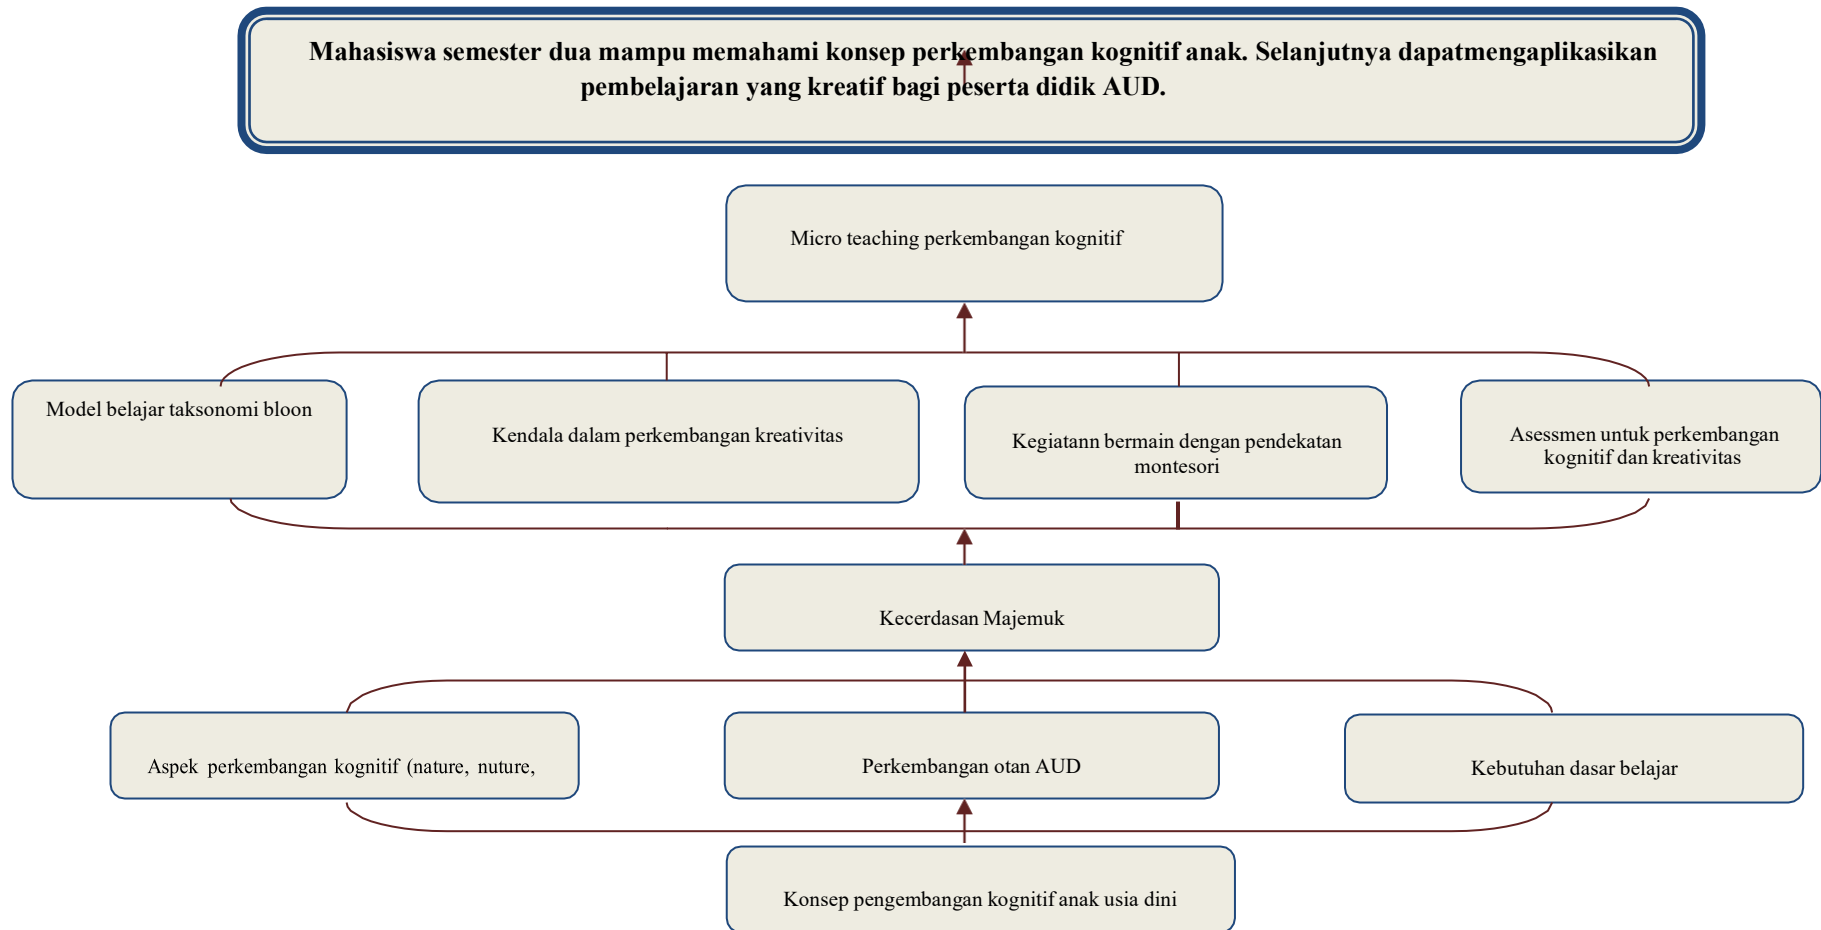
Mahasiswa semester dua mampu memahami konsep perkembangan kognitif anak. Selanjutnya dapatmengaplikasikan pembelajaran yang kreatif bagi peserta didik AUD.

Micro teaching perkembangan kognitif

Model belajar taksonomi bloon

Kendala dalam perkembangan kreativitas

Kegiatann bermain dengan pendekatan montesori

Asessmen untuk perkembangan kognitif dan kreativitas

Kecerdasan Majemuk

Aspek perkembangan kognitif (nature, nuture,

Perkembangan otan AUD

Kebutuhan dasar belajar

Konsep pengembangan kognitif anak usia dini